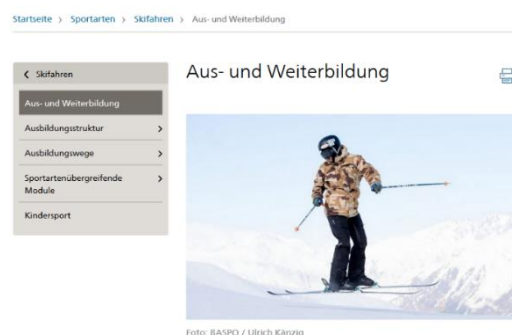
Startseite › Sportarten › Skifahren › Aus- und Weiterbildung

‹ Skifahren

Aus- und Weiterbildung

Ausbildungsstruktur ›

Ausbildungswege ›

Sportartenübergreifende Module ›

Kindersport

Aus- und Weiterbildung

Foto: BASPO / Ulrich Känzig